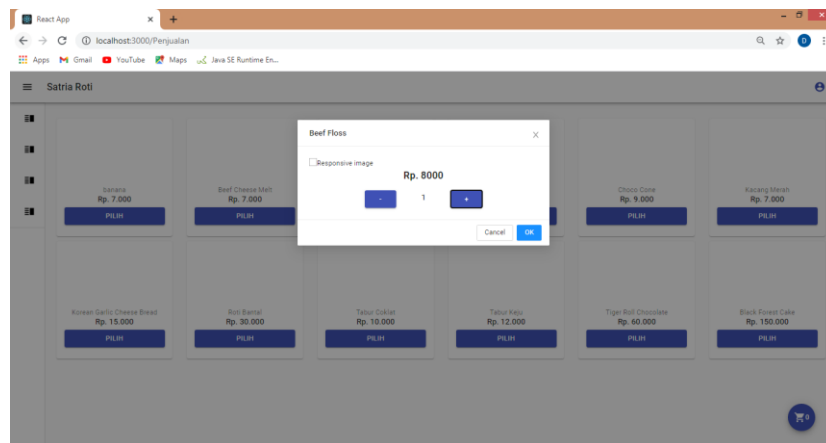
React App
localhost:3000/Penjualan
Apps Gmail YouTube Maps Java SE Runtime En...
Satria Roti

Sarrara
Rp. 7.000
PILIH

Beef Cheese Melt
Rp. 7.000
PILIH

Choco Cone
Rp. 9.000
PILIH

Kacang Merah
Rp. 7.000
PILIH

Korean Garlic Cheese Bread
Rp. 15.000
PILIH

Roti Bantal
Rp. 30.000
PILIH

Tabur Coklat
Rp. 10.000
PILIH

Tabur Keju
Rp. 12.000
PILIH

Tiger Roll Chocolate
Rp. 60.000
PILIH

Black Forest Cake
Rp. 150.000
PILIH

Beef Floss
×
Responsive image
Rp. 8000
-
1
+
Cancel
OK

0